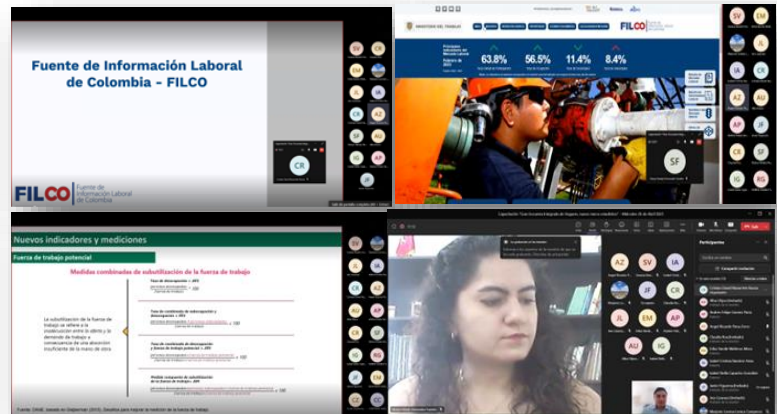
Fuente de Información Laboral de Colombia - FILCO

FILCO Fuente de Información Laboral de Colombia

MINISTERIO DEL TRABAJO

FILCO

Febrero de 2021

63.8%

56.5%

11.4%

8.4%

Nuevos indicadores y mediciones

Fuerza de trabajo potencial

Medidas combinadas de subutilización de la fuerza de trabajo

La subutilización de la fuerza de trabajo se refiere a la inadecuación entre la oferta y la demanda de trabajo a consecuencia de una absorción insuficiente de la mano de obra.

Tasa de desocupación = SU1

Tasa de ocupación combinada de subocupación y desocupación = SU2

Tasa de combinación de desocupación y fuerza de trabajo potencial = SU3

Medida compuesta de subutilización de la fuerza de trabajo = SU4

Participantes

SV CR EM JL CR AZ AU AP IA IG JF SF